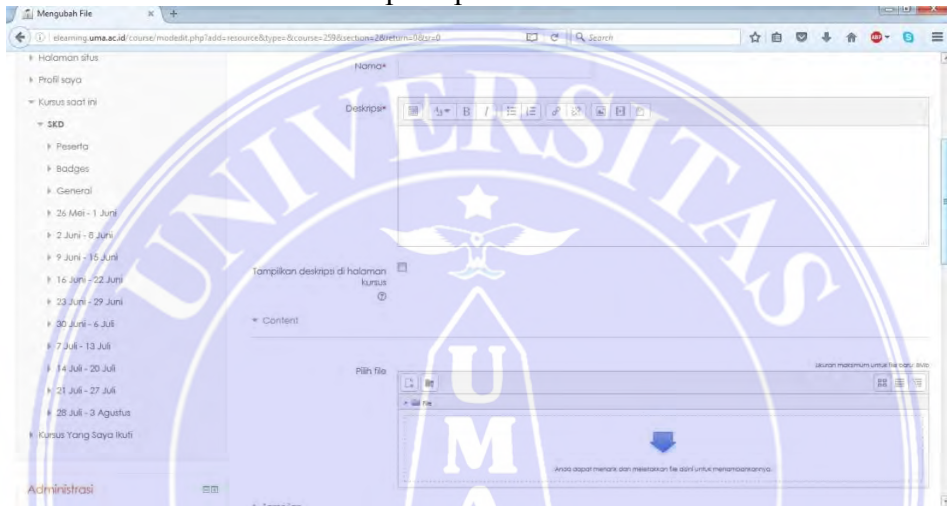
Mengubah File

elearning.uma.ac.id/course/modedit.php?add=resource&type=&course=259&section=2&return=0&sr=0

Search

Halaman situs
Profil saya
Kursus saat ini
SKD
Peserta
Badges
General
26 Mei - 1 Juni
2 Juni - 8 Juni
9 Juni - 15 Juni
16 Juni - 22 Juni
23 Juni - 29 Juni
30 Juni - 6 Juli
7 Juli - 13 Juli
14 Juli - 20 Juli
21 Juli - 27 Juli
28 Juli - 3 Agustus
Kursus Yang Saya Ikuti

Administrasi

Nama*

Deskripsi*

Tampilkan deskripsi di halaman kursus

Content

Pilih file

Ukuran maksimum untuk file baru: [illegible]

File

Anda dapat menarik dan meletakkan file disini untuk menambahkannya.